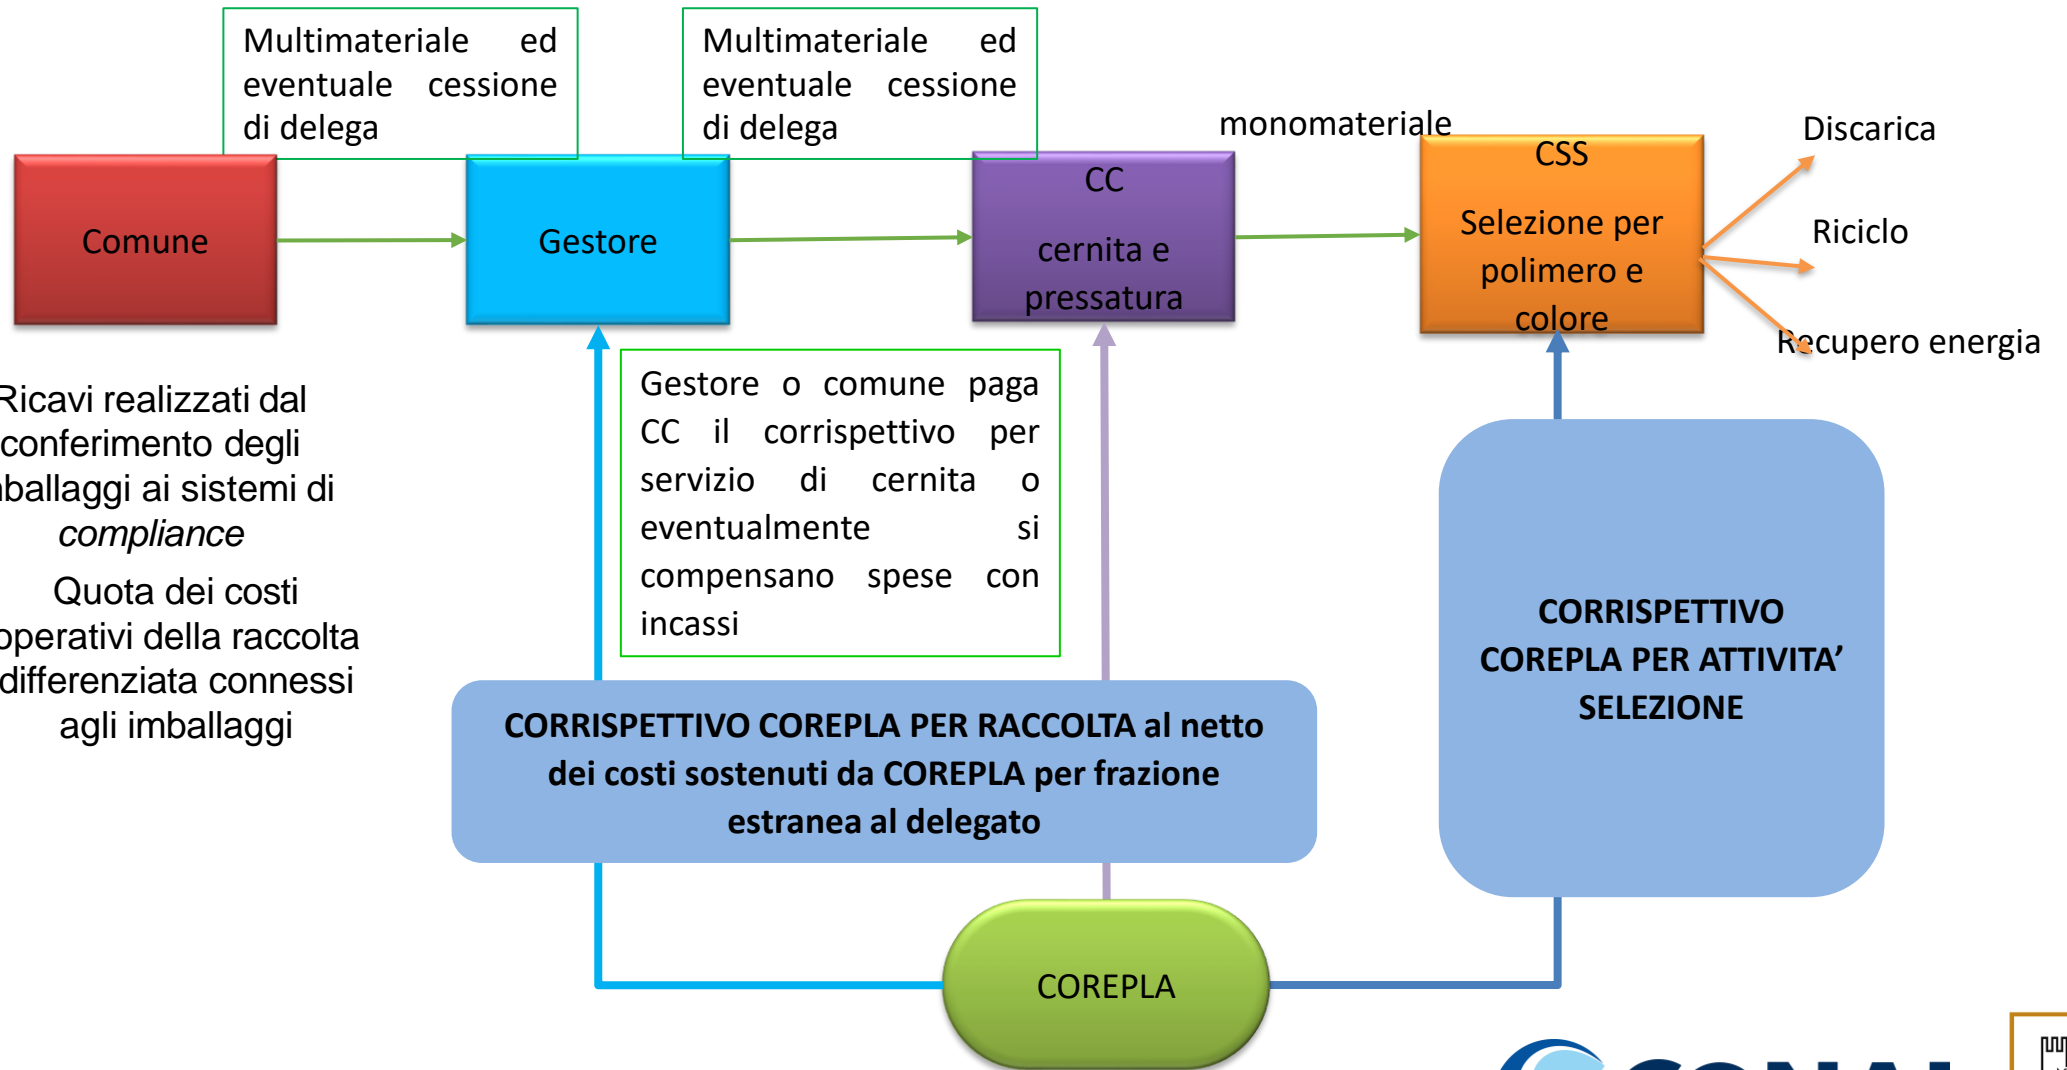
Multimateriale ed eventuale cessione di delega

Multimateriale ed eventuale cessione di delega

monomateriale

Comune

Gestore

CC

cernita e pressatura

CSS

Selezione per polimero e colore

Discarica

Riciclo

Recupero energia

Ricavi realizzati dal conferimento degli imballaggi ai sistemi di *compliance*

Quota dei costi operativi della raccolta differenziata connessi agli imballaggi

Gestore o comune paga CC il corrispettivo per servizio di cernita o eventualmente si compensano spese con incassi

CORRISPETTIVO COREPLA PER RACCOLTA al netto dei costi sostenuti da COREPLA per frazione estranea al delegato

CORRISPETTIVO COREPLA PER ATTIVITA' SELEZIONE

COREPLA